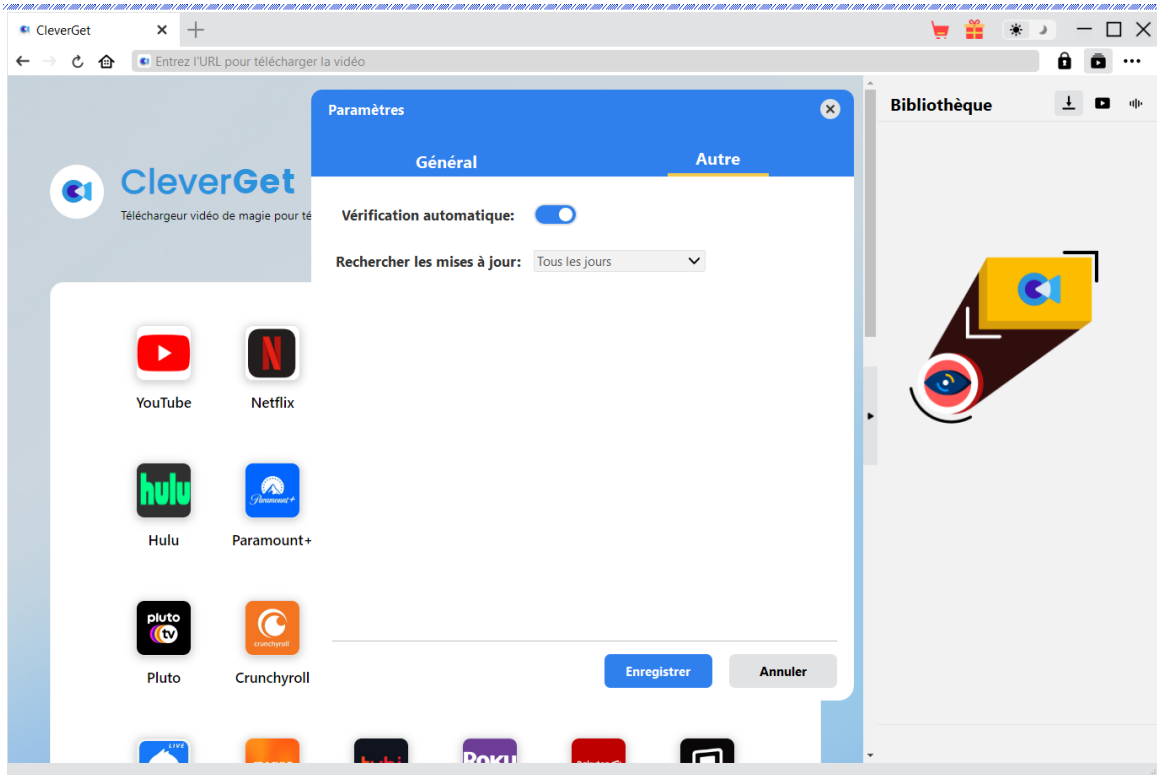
CleverGet

Entrez l'URL pour télécharger la vidéo

Bibliothèque

CleverGet

Téléchargeur vidéo de magie pour té

YouTube

Netflix

hulu

Hulu

Paramount+

Paramount+

pluto tv

Pluto

crunchyroll

Crunchyroll

Paramètres

Général

Autre

Vérification automatique:

Rechercher les mises à jour: Tous les jours

Enregistrer

Annuler